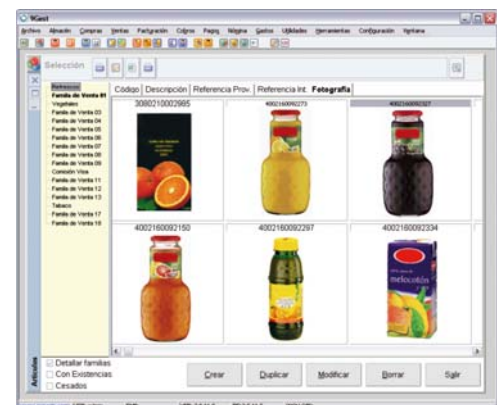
9Gest

Archivo Almacén Compras Ventas Facturación Cobros Pagos Nómina Gastos Utilidades Herramientas Configuración Ventana

Selección

Refrescos
Familia de Venta 01
Vegetales
Familia de Venta 03
Familia de Venta 04
Familia de Venta 05
Familia de Venta 06
Familia de Venta 07
Familia de Venta 08
Familia de Venta 09
Comoción Vino
Familia de Venta 11
Familia de Venta 12
Familia de Venta 13
Tabaco
Familia de Venta 17
Familia de Venta 18

Código | Descripción | Referencia Prov. | Referencia Int. | Fotografía

3080210002985
4002160092273
4002160092327
4002160092150
4002160092297
4002160092334

melocotón

Detallar familias
Con Existencias
Cesados

Artículos

Crear
Duplicar
Modificar
Borrar
Salir